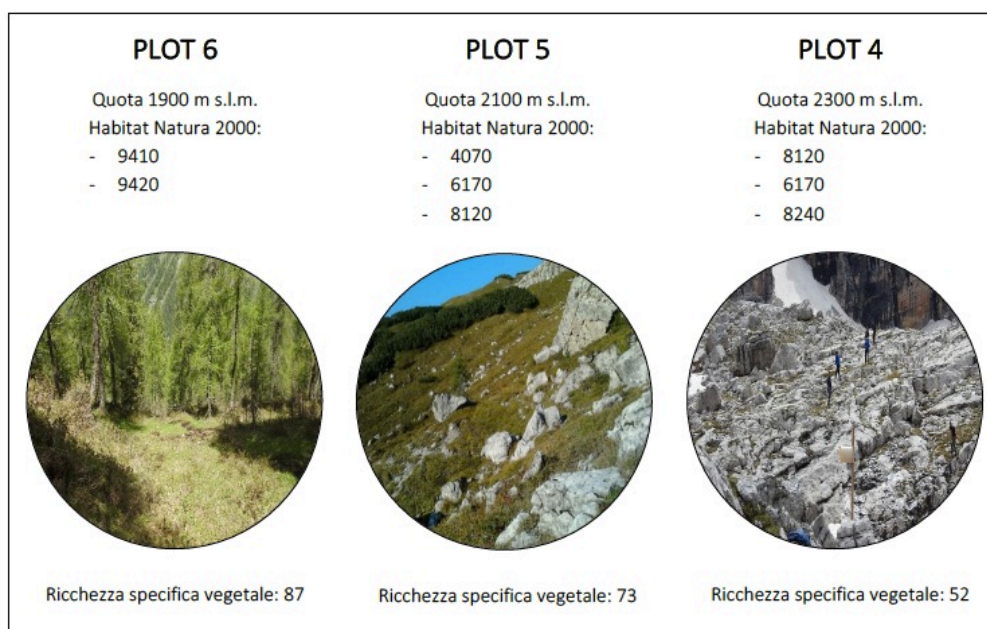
PLOT 6

Quota 1900 m s.l.m.
Habitat Natura 2000:
- 9410
- 9420

Ricchezza specifica vegetale: 87

PLOT 5

Quota 2100 m s.l.m.
Habitat Natura 2000:
- 4070
- 6170
- 8120

Ricchezza specifica vegetale: 73

PLOT 4

Quota 2300 m s.l.m.
Habitat Natura 2000:
- 8120
- 6170
- 8240

Ricchezza specifica vegetale: 52